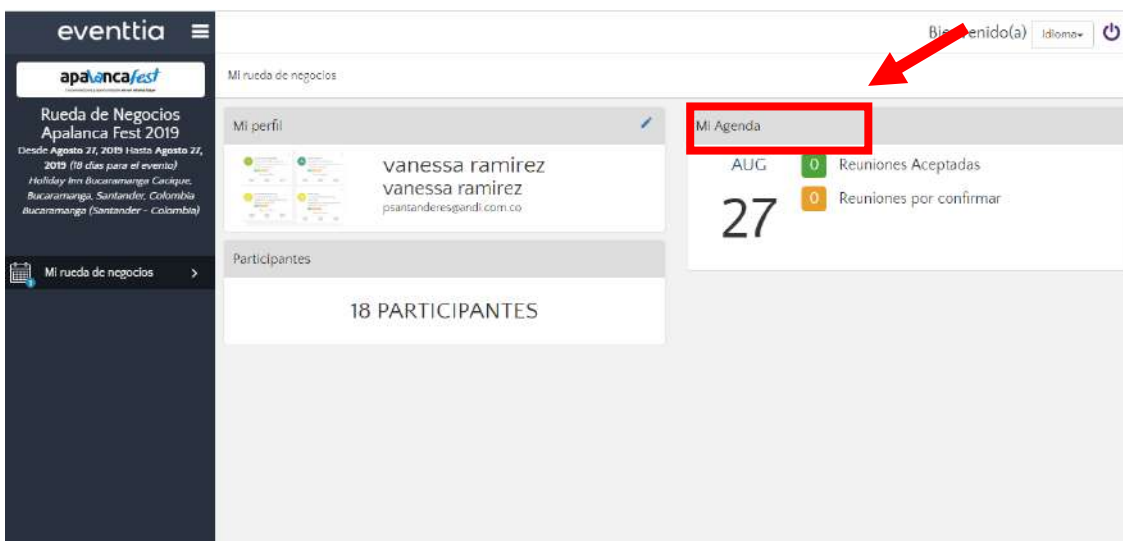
eventtia

apalancafest

Rueda de Negocios Apalanca Fest 2019

Desde Agosto 27, 2019 Hasta Agosto 27, 2019 (18 días para el evento)
Holiday Inn Bucaramanga Cacique, Bucaramanga, Santander, Colombia
Bucaramanga (Santander - Colombia)

Mi rueda de negocios >

Bi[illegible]enido(a) Idioma▾

Mi rueda de negocios

Mi perfil

vanessa ramirez
vanessa ramirez
psantanderes@andi.com.co

Participantes

18 PARTICIPANTES

Mi Agenda

AUG
27

0 Reuniones Aceptadas
0 Reuniones por confirmar